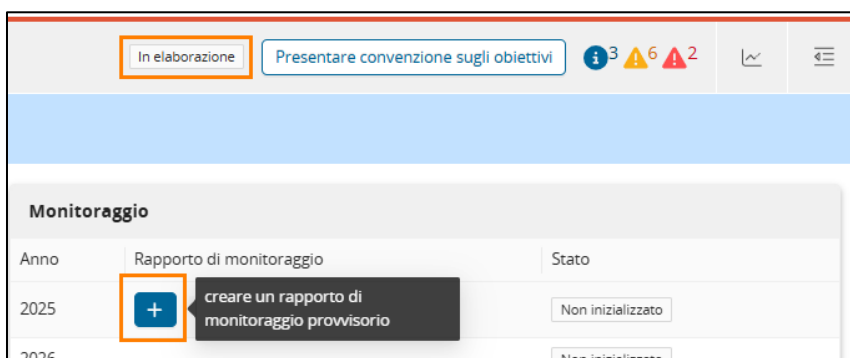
In elaborazione

Presentare convenzione sugli obiettivi

3 6 2

Monitoraggio

| Anno | Rapporto di monitoraggio | Stato |
|---|---|---|
| 2025 | + creare un rapporto di monitoraggio provvisorio | Non inizializzato |
| 2026 | | Non inizializzato |